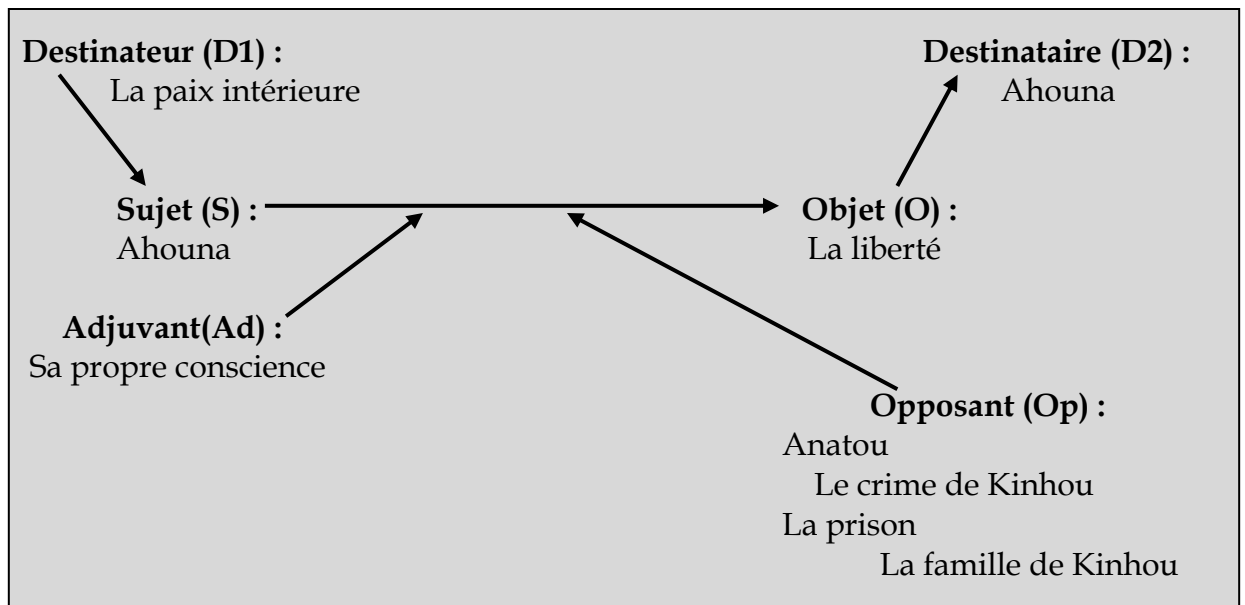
**Destinateur (D1) :**
La paix intérieure

**Destinataire (D2) :**
Ahouna

**Sujet (S) :**
Ahouna

**Objet (O) :**
La liberté

**Adjuvant(Ad) :**
Sa propre conscience

**Opposant (Op) :**
Anatou
Le crime de Kinhou
La prison
La famille de Kinhou